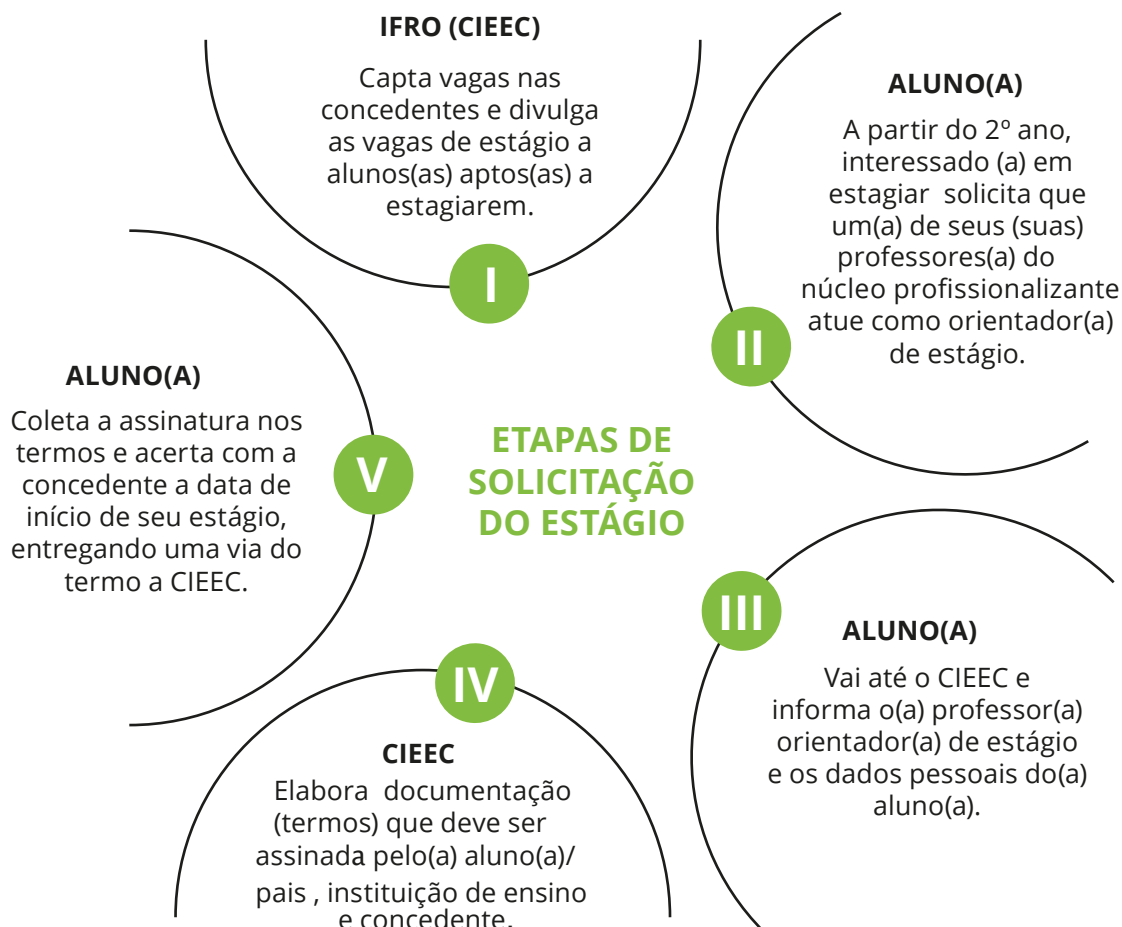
ETAPAS DE SOLICITAÇÃO DO ESTÁGIO

I

IFRO (CIEEC)

Capta vagas nas concedentes e divulga as vagas de estágio a alunos(as) aptos(as) a estagiarem.

II

ALUNO(A)

A partir do 2º ano, interessado (a) em estagiar solicita que um(a) de seus (suas) professores(a) do núcleo profissionalizante atue como orientador(a) de estágio.

III

ALUNO(A)

Vai até o CIEEC e informa o(a) professor(a) orientador(a) de estágio e os dados pessoais do(a) aluno(a).

IV

CIEEC

Elabora documentação (termos) que deve ser assinada pelo(a) aluno(a)/ pais , instituição de ensino e concedente.

V

ALUNO(A)

Coleta a assinatura nos termos e acerta com a concedente a data de início de seu estágio, entregando uma via do termo a CIEEC.